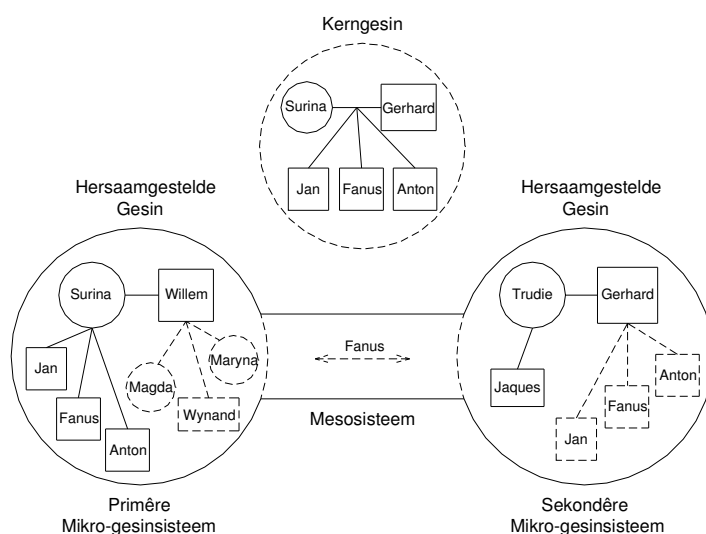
Kerngesin

Surina
Gerhard
Jan
Fanus
Anton

Hersaamgestelde Gesin

Hersaamgestelde Gesin

Surina
Willem
Jan
Fanus
Anton
Magda
Maryna
Wynand

Fanus

Mesosisteem

Trudie
Gerhard
Jaques
Jan
Fanus
Anton

Primêre Mikro-gesinsisteem

Sekondêre Mikro-gesinsisteem